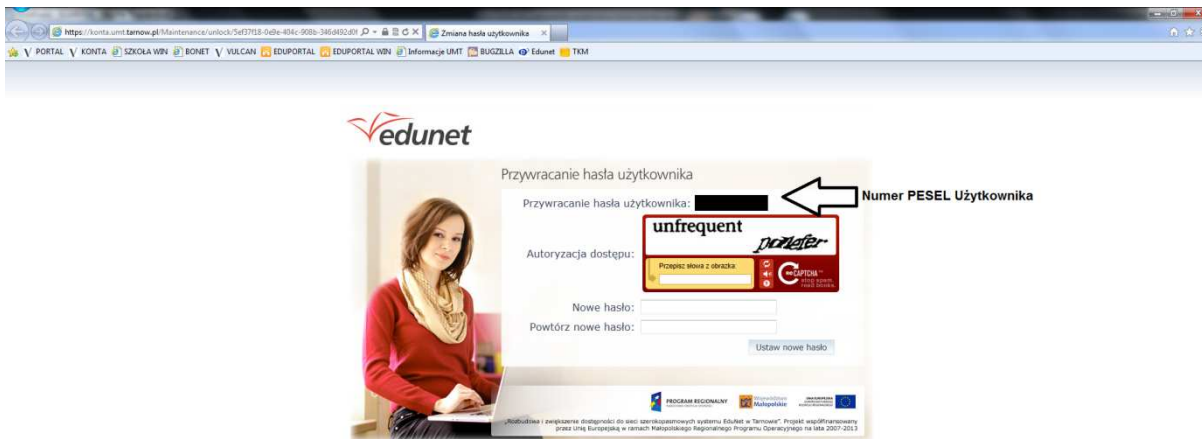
https://konta.umt.tarnow.pl/Maintenance/unlock/5ef37f18-0e9e-404c-908b-346d492d0f
Zmiana hasła użytkownika
PORTAL KONTA SZKOŁA WIN BONET VULCAN EDUPORTAL EDUPORTAL WIN Informacje UMT BUGZILLA Edunet TKM

edunet

Przywracanie hasła użytkownika

Przywracanie hasła użytkownika:

Numer PESEL Użytkownika

Autoryzacja dostępu:

unfrequent
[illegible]

Przepisz słowa z obrazka:

CAPTCHA stop spam. read books.

Nowe hasło:

Powtórz nowe hasło:

Ustaw nowe hasło

PROGRAM REGIONALNY
Województwo Małopolskie
UNIA EUROPEJSKA

„Rozbudowa i zwiększenie dostępności do sieci szerokopasmowych systemu EduNet w Tarnowie". Projekt współfinansowany przez Unię Europejską w ramach Małopolskiego Regionalnego Programu Operacyjnego na lata 2007-2013